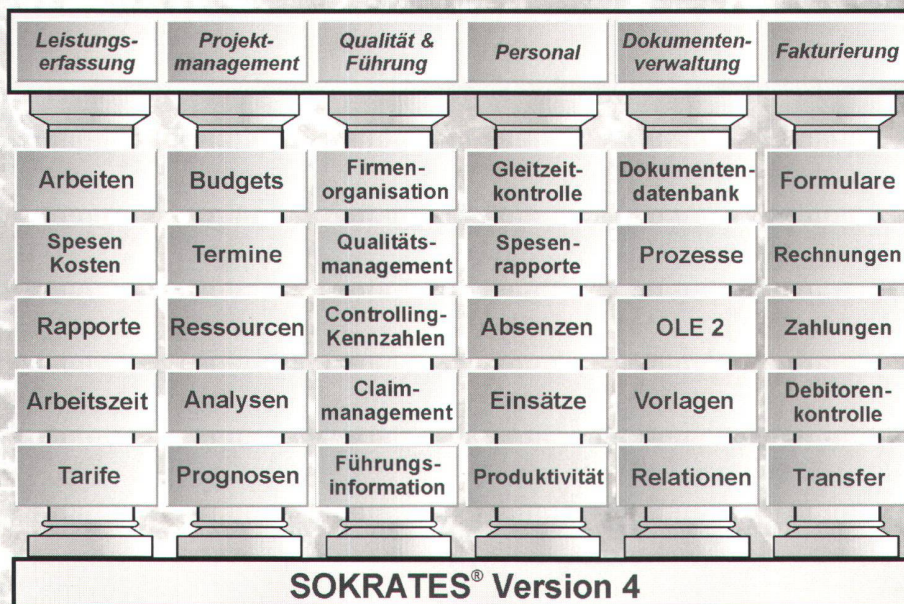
| Leistungserfassung | Projektmanagement | Qualität & Führung | Personal | Dokumentenverwaltung | Fakturierung |
|---|---|---|---|---|---|
| Arbeiten | Budgets | Firmenorganisation | Gleitzeitkontrolle | Dokumentendatenbank | Formulare |
| Spesen Kosten | Termine | Qualitätsmanagement | Spesenrapporte | Prozesse | Rechnungen |
| Rapporte | Ressourcen | Controlling-Kennzahlen | Absenzen | OLE 2 | Zahlungen |
| Arbeitszeit | Analysen | Claimmanagement | Einsätze | Vorlagen | Debitorenkontrolle |
| Tarife | Prognosen | Führungsinformation | Produktivität | Relationen | Transfer |

SOKRATES® Version 4